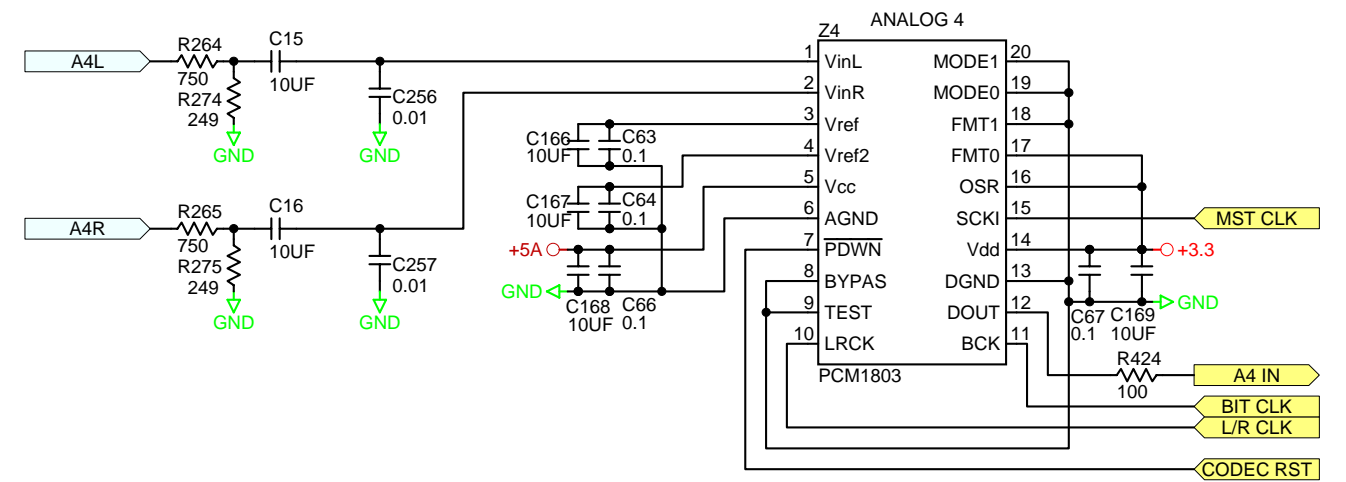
A4L
R264
750
R274
249
GND
C15
10UF
C256
0.01
GND
A4R
R265
750
R275
249
GND
C16
10UF
C257
0.01
GND
C166
10UF
C63
0.1
C167
10UF
C64
0.1
+5A
GND
C168
10UF
C66
0.1
Z4
ANALOG 4
1 VinL
2 VinR
3 Vref
4 Vref2
5 Vcc
6 AGND
7 $\overline{PDWN}$
8 BYPAS
9 TEST
10 LRCK
PCM1803
MODE1 20
MODE0 19
FMT1 18
FMT0 17
OSR 16
SCKI 15
Vdd 14
DGND 13
DOUT 12
BCK 11
MST CLK
+3.3
GND
C67
0.1
C169
10UF
R424
100
A4 IN
BIT CLK
L/R CLK
CODEC RST